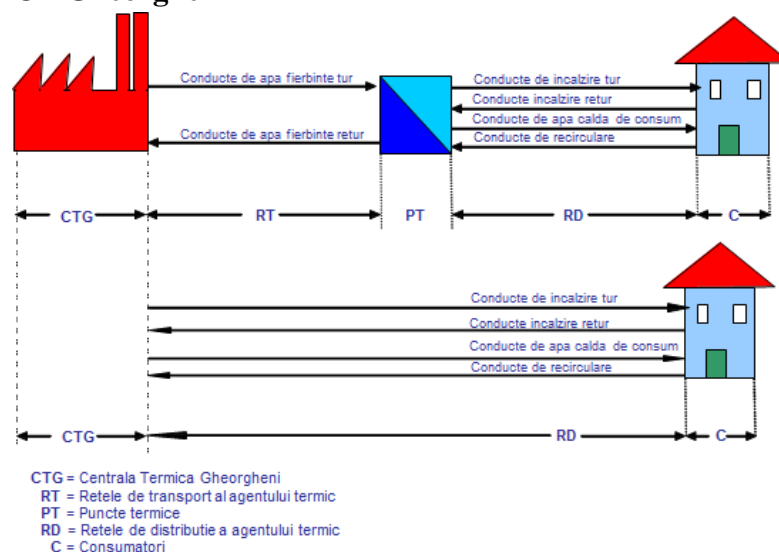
Conducte de apa fierbinte tur

Conducte de apa fierbinte retur

Conducte de incalzire tur

Conducte incalzire retur

Conducte de apa calda de consum

Conducte de recirculare

CTG

RT

PT

RD

C

Conducte de incalzire tur

Conducte incalzire retur

Conducte de apa calda de consum

Conducte de recirculare

CTG

RD

C

CTG = Centrala Termica Gheorgheni
RT = Retele de transport al agentului termic
PT = Puncte termice
RD = Retele de distributie a agentului termic
C = Consumatori